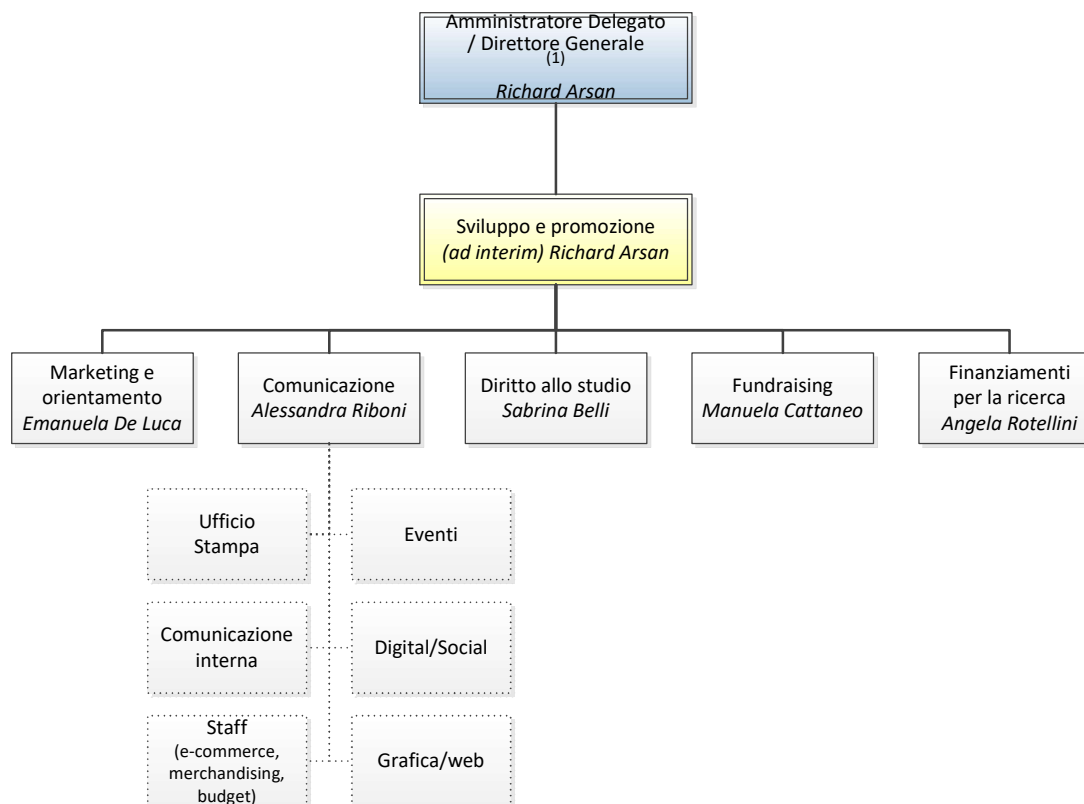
Amministratore Delegato / Direttore Generale
(1)
Richard Arsan

Sviluppo e promozione
(ad interim) Richard Arsan

Marketing e orientamento
Emanuela De Luca

Comunicazione
Alessandra Riboni

Diritto allo studio
Sabrina Belli

Fundraising
Manuela Cattaneo

Finanziamenti per la ricerca
Angela Rotellini

Ufficio Stampa

Eventi

Comunicazione interna

Digital/Social

Staff
(e-commerce, merchandising, budget)

Grafica/web